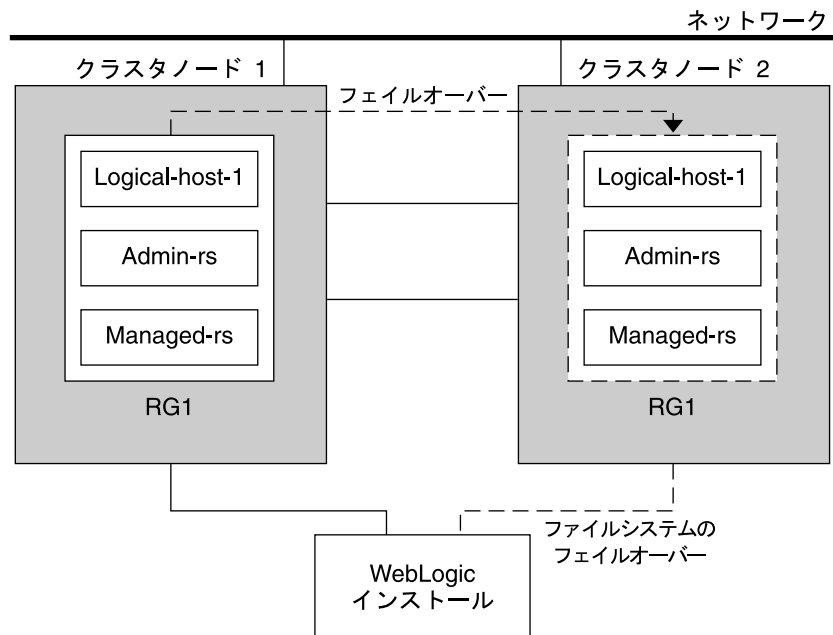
ネットワーク

クラスタノード 1

クラスタノード 2

フェイルオーバー

Logical-host-1

Admin-rs

Managed-rs

RG1

Logical-host-1

Admin-rs

Managed-rs

RG1

ファイルシステムのフェイルオーバー

WebLogic
インストール